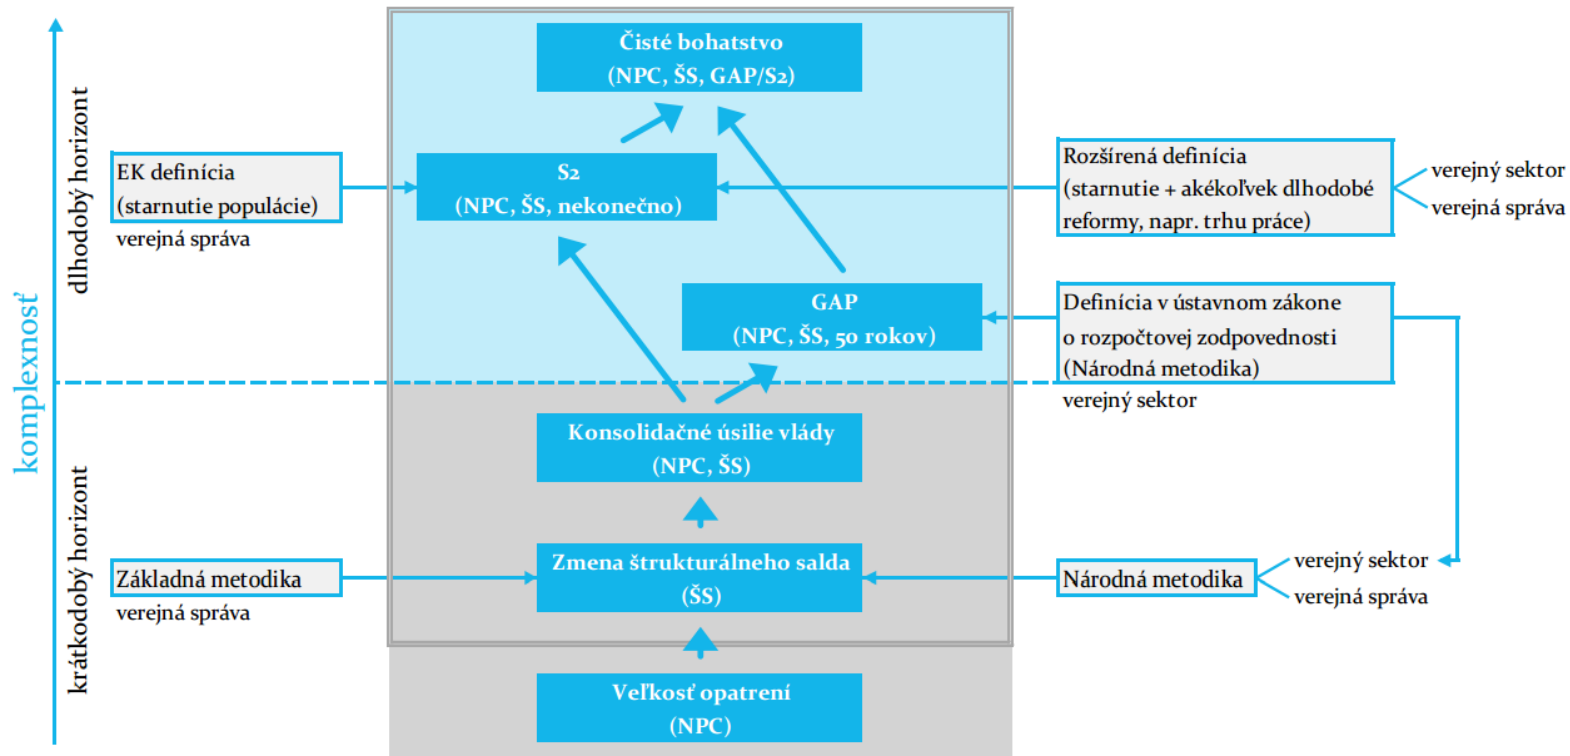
komplexnosť

dlhodobý horizont

krátkodobý horizont

Čisté bohatstvo
(NPC, ŠS, GAP/S2)

EK definícia
(starnutie populácie)
verejná správa

S2
(NPC, ŠS, nekonečno)

Rozšírená definícia
(starnutie + akékoľvek dlhodobé reformy, napr. trhu práce)

verejný sektor
verejná správa

GAP
(NPC, ŠS, 50 rokov)

Definícia v ústavnom zákone o rozpočtovej zodpovednosti
(Národná metodika)
verejný sektor

Konsolidačné úsilie vlády
(NPC, ŠS)

Základná metodika
verejná správa

Zmena štrukturálneho salda
(ŠS)

Národná metodika

verejný sektor
verejná správa

Veľkosť opatrení
(NPC)